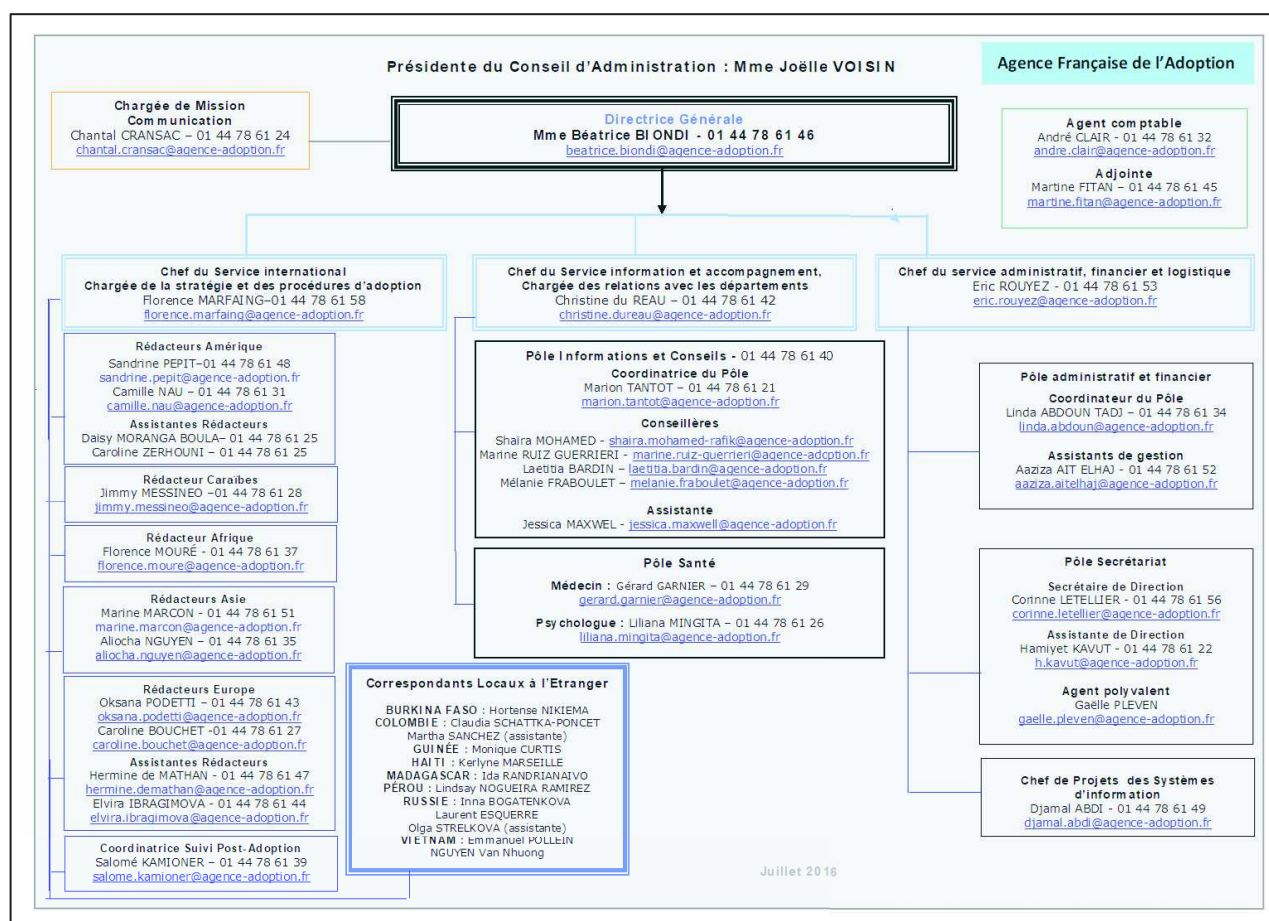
Présidente du Conseil d'Administration : Mme Joëlle VOISIN

Agence Française de l'Adoption

Chargée de Mission Communication
Chantal CRANSAC – 01 44 78 61 24
chantal.cransac@agence-adoption.fr

Directrice Générale
Mme Béatrice BIONDI - 01 44 78 61 46
beatrice.biondi@agence-adoption.fr

Agent comptable
André CLAIR - 01 44 78 61 32
andre.clair@agence-adoption.fr
Adjointe
Martine FITAN – 01 44 78 61 45
martine.fitan@agence-adoption.fr

Chef du Service international
Chargée de la stratégie et des procédures d'adoption
Florence MARFAING–01 44 78 61 58
florence.marfaing@agence-adoption.fr

Chef du Service information et accompagnement,
Chargée des relations avec les départements
Christine du REAU – 01 44 78 61 42
christine.dureau@agence-adoption.fr

Chef du service administratif, financier et logistique
Eric ROUYEZ - 01 44 78 61 53
eric.rouyez@agence-adoption.fr

Rédacteurs Amérique
Sandrine PEPIT–01 44 78 61 48
sandrine.pepit@agence-adoption.fr
Camille NAU – 01 44 78 61 31
camille.nau@agence-adoption.fr
Assistantes Rédacteurs
Daisy MORANGA BOULA– 01 44 78 61 25
Caroline ZERHOUNI – 01 44 78 61 25

Rédacteur Caraïbes
Jimmy MESSINEO –01 44 78 61 28
jimmy.messineo@agence-adoption.fr

Rédacteur Afrique
Florence MOURÉ - 01 44 78 61 37
florence.moure@agence-adoption.fr

Rédacteurs Asie
Marine MARCON - 01 44 78 61 51
marine.marcon@agence-adoption.fr
Aliocha NGUYEN – 01 44 78 61 35
aliocha.nguyen@agence-adoption.fr

Rédacteurs Europe
Oksana PODETTI – 01 44 78 61 43
oksana.podetti@agence-adoption.fr
Caroline BOUCHET -01 44 78 61 27
caroline.bouchet@agence-adoption.fr
Assistantes Rédacteurs
Hermine de MATHAN - 01 44 78 61 47
hermine.demathan@agence-adoption.fr
Elvira IBRAGIMOVA - 01 44 78 61 44
elvira.ibragimova@agence-adoption.fr

Coordinatrice Suivi Post-Adoption
Salomé KAMIONER – 01 44 78 61 39
salome.kamioner@agence-adoption.fr

Pôle Informations et Conseils - 01 44 78 61 40
Coordinatrice du Pôle
Marion TANTOT – 01 44 78 61 21
marion.tantot@agence-adoption.fr
Conseillères
Shaira MOHAMED - shaira.mohamed-rafik@agence-adoption.fr
Marine RUIZ GUERRIERI - marine.ruiz-guerrieri@agence-adoption.fr
Laetitia BARDIN – laetitia.bardin@agence-adoption.fr
Mélanie FRABOULET – melanie.fraboulet@agence-adoption.fr
Assistante
Jessica MAXWEL - jessica.maxwell@agence-adoption.fr

Pôle Santé
Médecin : Gérard GARNIER – 01 44 78 61 29
gerard.garnier@agence-adoption.fr
Psychologue : Liliana MINGITA – 01 44 78 61 26
liliana.mingita@agence-adoption.fr

Correspondants Locaux à l'Etranger
BURKINA FASO : Hortense NIKIEMA
COLOMBIE : Claudia SCHATTKA-PONCET
Martha SANCHEZ (assistante)
GUINÉE : Monique CURTIS
HAITI : Kerlyne MARSEILLE
MADAGASCAR : Ida RANDRIANAIVO
PÉROU : Lindsay NOGUEIRA RAMIREZ
RUSSIE : Inna BOGATENKOVA
Laurent ESQUERRE
Olga STRELKOVA (assistante)
VIETNAM : Emmanuel POLLEIN
NGUYEN Van Nhuong

Pôle administratif et financier
Coordinateur du Pôle
Linda ABDOUN TADJ – 01 44 78 61 34
linda.abdoun@agence-adoption.fr
Assistants de gestion
Aaziza AIT ELHAJ - 01 44 78 61 52
aaziza.aitelhaj@agence-adoption.fr

Pôle Secrétariat
Secrétaire de Direction
Corinne LETELLIER - 01 44 78 61 56
corinne.letellier@agence-adoption.fr
Assistante de Direction
Hamiyet KAVUT - 01 44 78 61 22
h.kavut@agence-adoption.fr
Agent polyvalent
Gaëlle PLEVEN
gaelle.pleven@agence-adoption.fr

Chef de Projets des Systèmes d'information
Djamal ABDI - 01 44 78 61 49
djamal.abdi@agence-adoption.fr

Juillet 2016